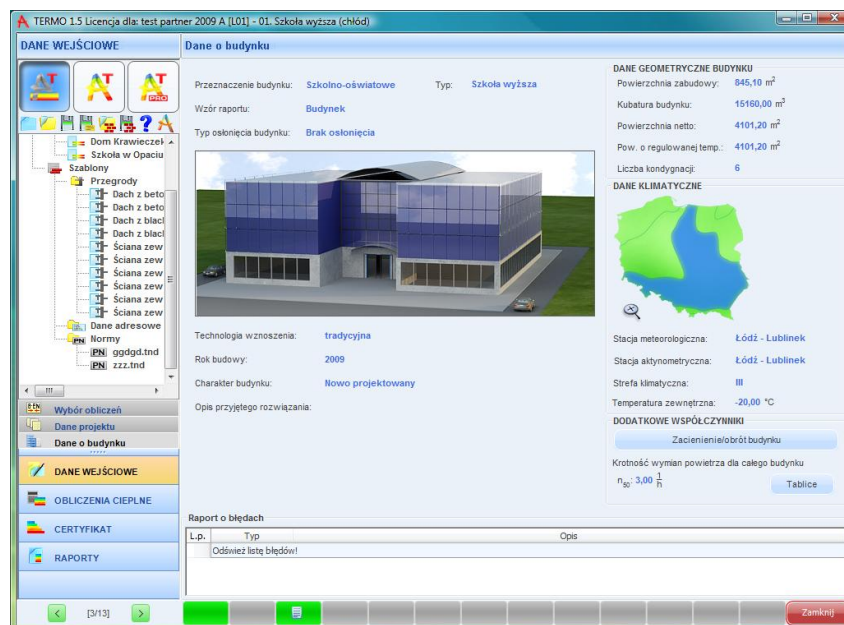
TERMO 1.5 Licencja dla: test partner 2009 A [L01] - 01. Szkoła wyższa (chłód)

DANE WEJŚCIOWE

Dom Krawieczek
Szkoła w Opaciu
Szablony
Przegrody
Dach z beto
Dach z beto
Dach z blach
Dach z blach
Ściana zew
Ściana zew
Ściana zew
Ściana zew
Ściana zew
Ściana zew
Ściana zew
Dane adresowe
Normy
ggdgd.tnd
zzz.tnd

Wybór obliczeń
Dane projektu
Dane o budynku

DANE WEJŚCIOWE
OBLICZENIA CIEPLNE
CERTYFIKAT
RAPORTY

[3/13]

Dane o budynku

Przeznaczenie budynku: Szkolno-oświatowe
Typ: Szkoła wyższa
Wzór raportu: Budynek
Typ osłonięcia budynku: Brak osłonięcia

Technologia wznoszenia: tradycyjna
Rok budowy: 2009
Charakter budynku: Nowo projektowany
Opis przyjętego rozwiązania:

DANE GEOMETRYCZNE BUDYNKU
Powierzchnia zabudowy: 845,10 $m^2$
Kubatura budynku: 15160,00 $m^3$
Powierzchnia netto: 4101,20 $m^2$
Pow. o regulowanej temp.: 4101,20 $m^2$
Liczba kondygnacji: 6

DANE KLIMATYCZNE
Stacja meteorologiczna: Łódź - Lublinek
Stacja aktynometryczna: Łódź - Lublinek
Strefa klimatyczna: III
Temperatura zewnętrzna: -20,00 °C

DODATKOWE WSPÓŁCZYNNIKI
Zacienienie/obrót budynku
Krotność wymian powietrza dla całego budynku
$n_{50}$: 3,00 $\frac{1}{h}$
Tablice

Raport o błędach
| L.p. | Typ | Opis |
|---|---|---|
| | Odśwież listę błędów! | |

Zamknij